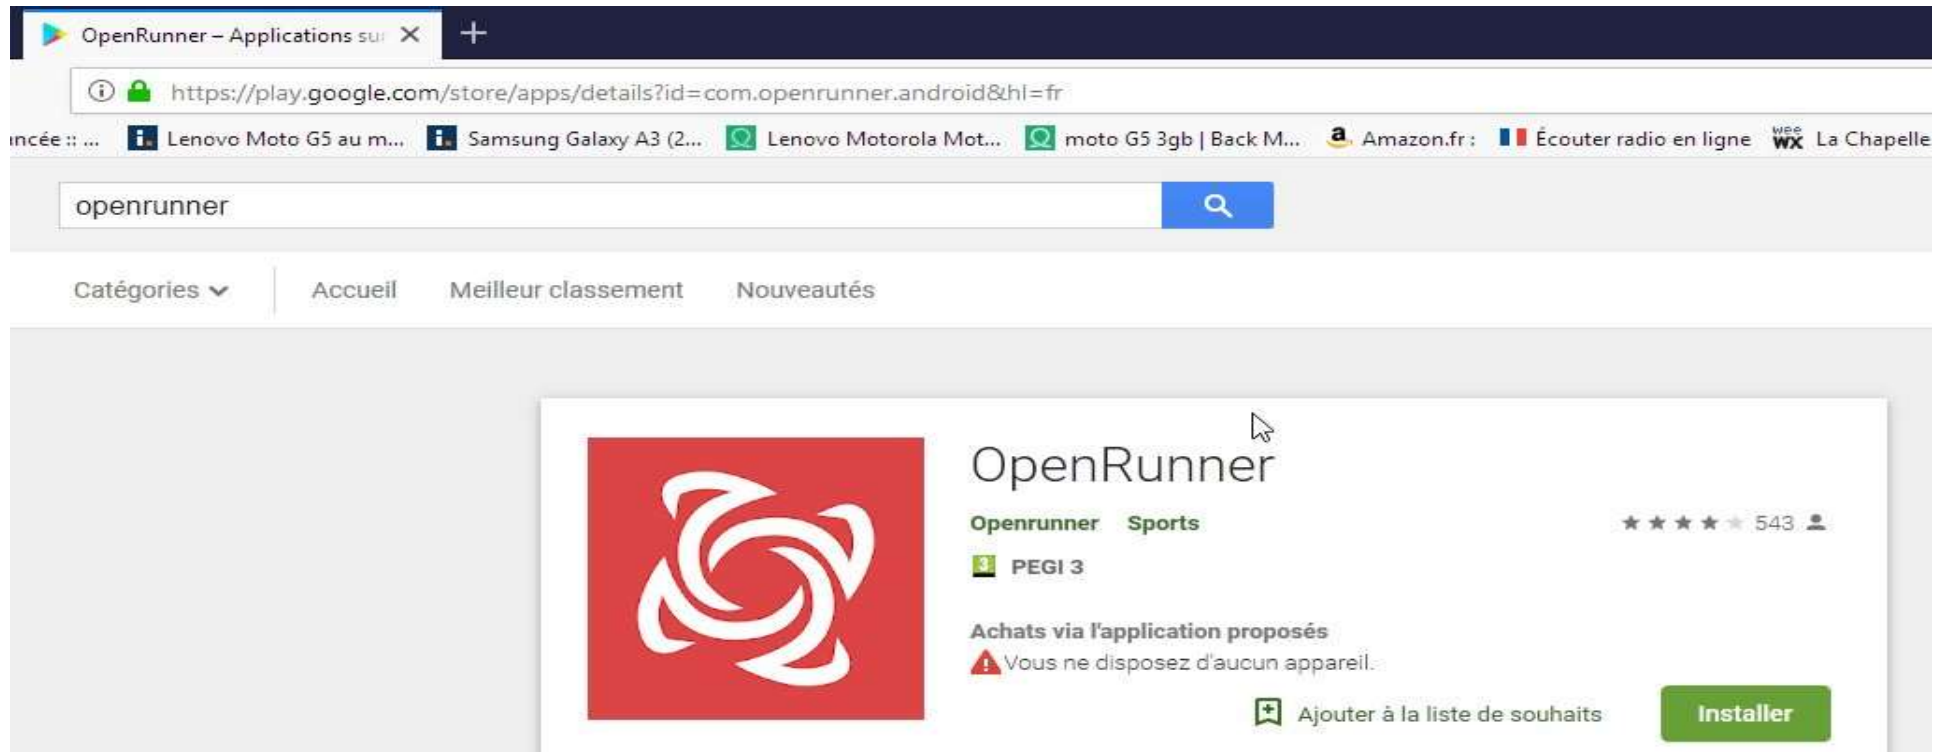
OpenRunner – Applications su

https://play.google.com/store/apps/details?id=com.openrunner.android&hl=fr

ıncée :: ... Lenovo Moto G5 au m... Samsung Galaxy A3 (2... Lenovo Motorola Mot... moto G5 3gb | Back M... Amazon.fr : Écouter radio en ligne La Chapelle

openrunner

Catégories Accueil Meilleur classement Nouveautés

OpenRunner

Openrunner Sports

543

PEGI 3

Achats via l'application proposés

Vous ne disposez d'aucun appareil.

Ajouter à la liste de souhaits

Installer